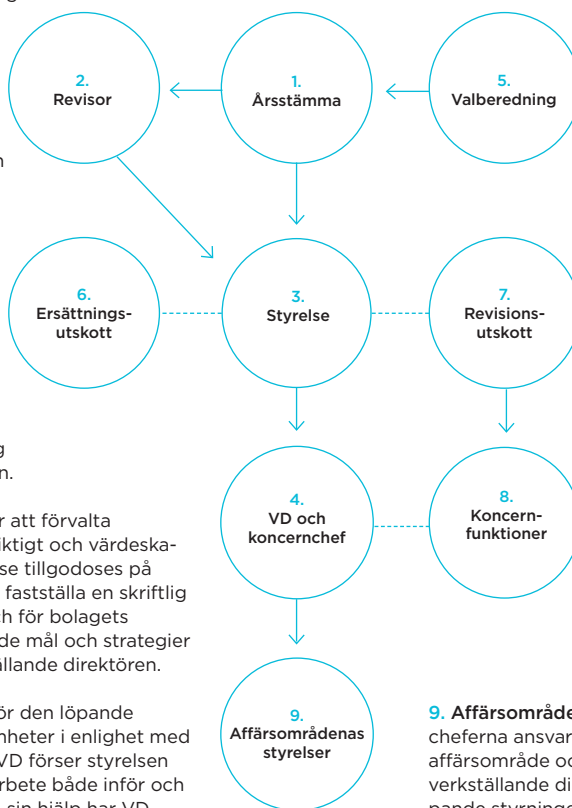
2.
Revisor

1.
Årsstämma

5.
Valberedning

6.
Ersättningsutskott

3.
Styrelse

7.
Revisionsutskott

4.
VD och koncernchef

8.
Koncernfunktioner

9.
Affärsområdenas styrelser

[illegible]h

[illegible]g
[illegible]n.

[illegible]r att förvalta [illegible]ktigt och värdeska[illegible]se tillgodoses på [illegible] fastställa en skriftlig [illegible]h för bolagets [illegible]de mål och strategier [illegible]allande direktören.

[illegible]ör den löpande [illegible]nheter i enlighet med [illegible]VD förser styrelsen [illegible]rbete både inför och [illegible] sin hjälp har VD

9. Affärsområde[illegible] cheferna ansvar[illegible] affärsområde oc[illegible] verkställande di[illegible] pande styrninge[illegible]